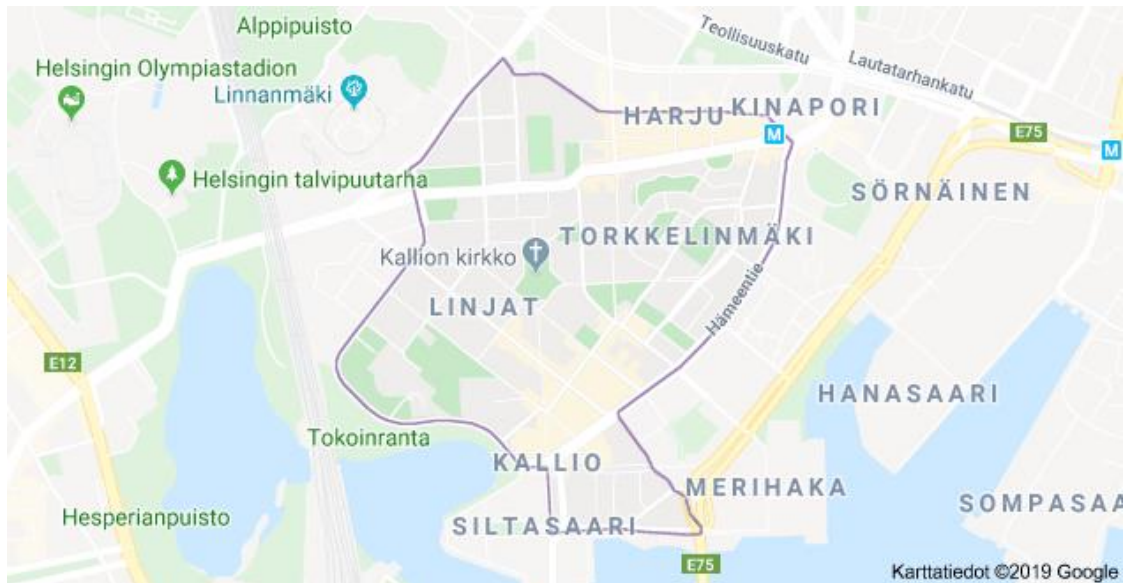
Alppipuisto
Helsingin Olympiastadion
Linnanmäki
Teollisuuskatu
Lautatarhankatu
HARJU
KINAPORI
M
E75
M
Helsingin talvipuutarha
SÖRNÄINEN
Kallion kirkko
TORKKELINMÄKI
LINJAT
Hämeentie
E12
HANASAARI
Tokoinranta
KALLIO
MERIHAKA
Hesperianpuisto
SILTASAARI
SOMPASAA
E75
Karttatiedot ©2019 Google